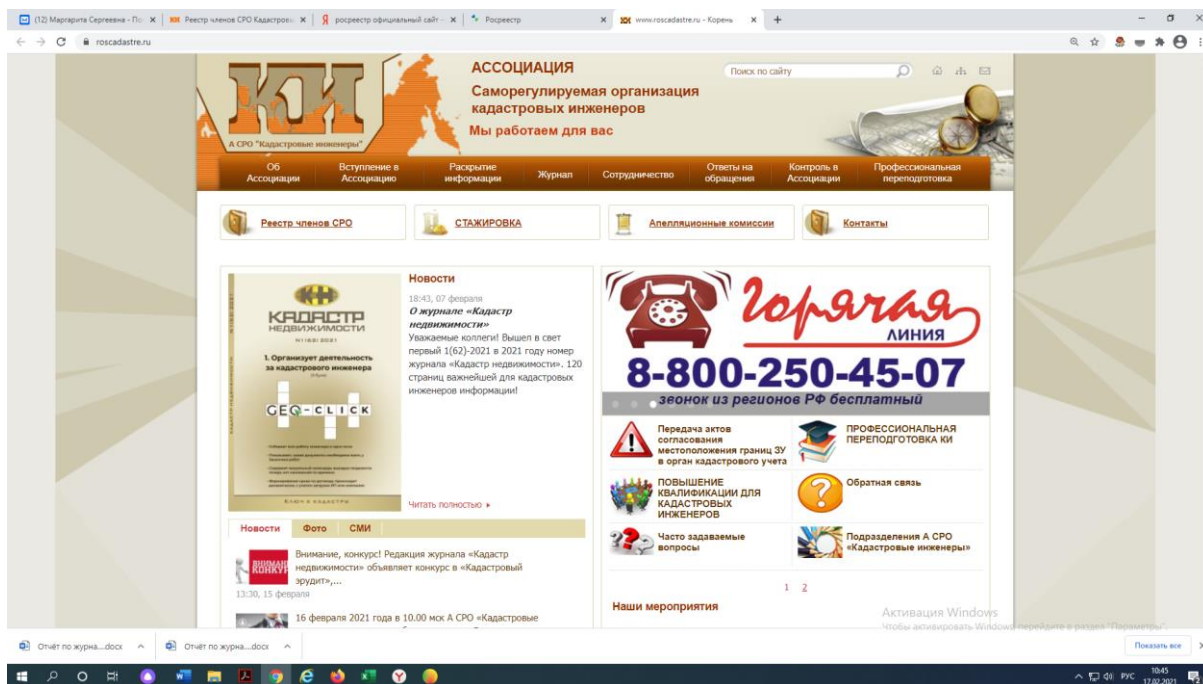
(12) Маргарита Сергеевна - По | КИ Реестр членов СРО Кадастров | Я росреестр официальный сайт - | Росреестр | КИ www.roscadastre.ru - Корень | +

roscadastre.ru

КИ
А СРО "Кадастровые инженеры"

АССОЦИАЦИЯ
Саморегулируемая организация кадастровых инженеров
Мы работаем для вас

Поиск по сайту

Об Ассоциации | Вступление в Ассоциацию | Раскрытие информации | Журнал | Сотрудничество | Ответы на обращения | Контроль в Ассоциации | Профессиональная переподготовка

Реестр членов СРО | СТАЖИРОВКА | Апелляционные комиссии | Контакты

КАДАСТР НЕДВИЖИМОСТИ
№1(62) 2021
I. Организует деятельность за кадастрового инженера
GEO-CLICK
КЛЮЧ к КАДАСТРУ

Новости
18:43, 07 февраля
О журнале «Кадастр недвижимости»
Уважаемые коллеги! Вышел в свет первый 1(62)-2021 в 2021 году номер журнала «Кадастр недвижимости». 120 страниц важнейшей для кадастровых инженеров информации!

Читать полностью ▸

Новости | Фото | СМИ

ВНИМАНИЕ КОНКУРС
Внимание, конкурс! Редакция журнала «Кадастр недвижимости» объявляет конкурс в «Кадастровый эрудит»,...
13:30, 15 февраля

16 февраля 2021 года в 10.00 мск А СРО «Кадастровые

Горячая линия
8-800-250-45-07
звонок из регионов РФ бесплатный

Передача актов согласования местоположения границ ЗУ в орган кадастрового учета
ПРОФЕССИОНАЛЬНАЯ ПЕРЕПОДГОТОВКА КИ
ПОВЫШЕНИЕ КВАЛИФИКАЦИИ ДЛЯ КАДАСТРОВЫХ ИНЖЕНЕРОВ
Обратная связь
Часто задаваемые вопросы
Подразделения А СРО «Кадастровые инженеры»

1 2

Наши мероприятия

Активация Windows
Чтобы активировать Windows, перейдите в раздел "Параметры".

Отчёт по журна....docx | Отчёт по журна....docx | Показать все

РУС 10:45 17.02.2021